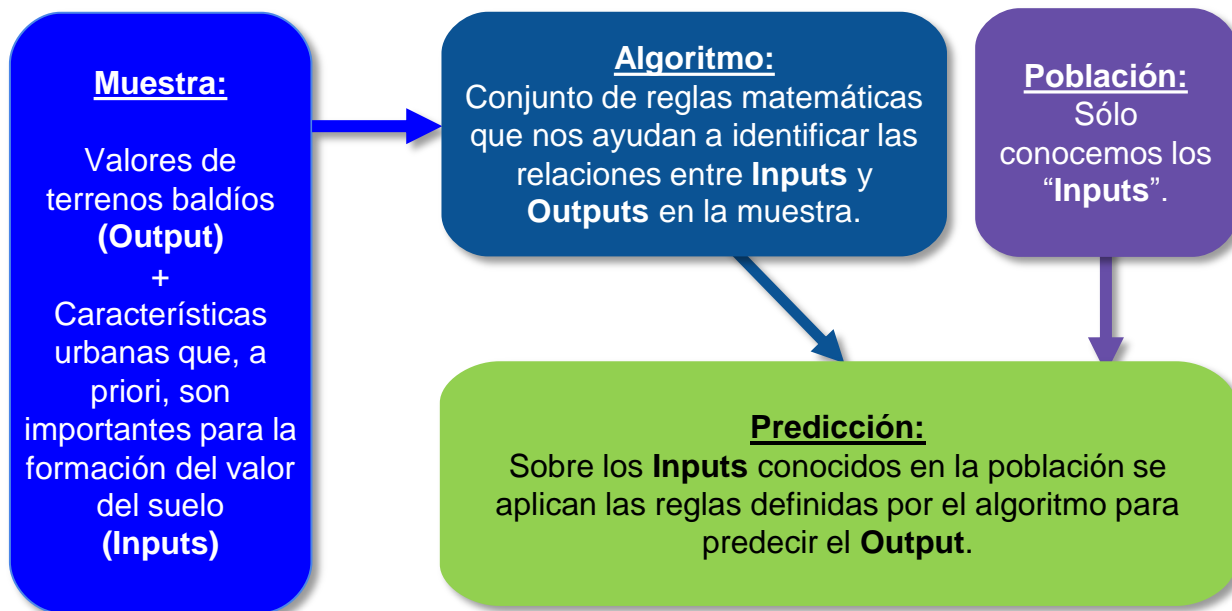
Muestra:

Valores de terrenos baldíos (Output) + Características urbanas que, a priori, son importantes para la formación del valor del suelo (Inputs)

Algoritmo:
Conjunto de reglas matemáticas que nos ayudan a identificar las relaciones entre Inputs y Outputs en la muestra.

Población:
Sólo conocemos los “Inputs”.

Predicción:
Sobre los Inputs conocidos en la población se aplican las reglas definidas por el algoritmo para predecir el Output.